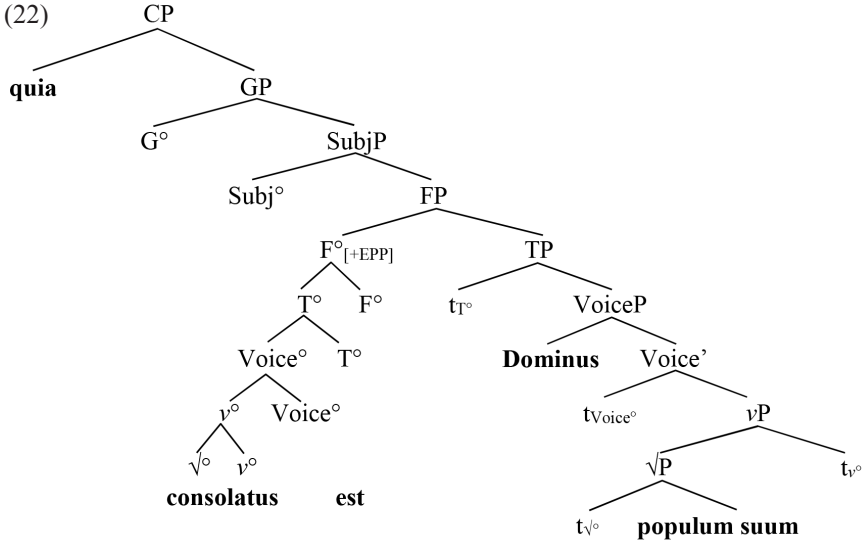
(22)

CP

quia

GP

G°

SubjP

Subj°

FP

F°$_{[+EPP]}$

TP

T°

F°

t$_{T°}$

VoiceP

Voice°

T°

Dominus

Voice'

$v$°

Voice°

t$_{Voice°}$

$v$P

√°

$v$°

√P

t$_{v°}$

consolatus

est

t$_{√°}$

populum suum